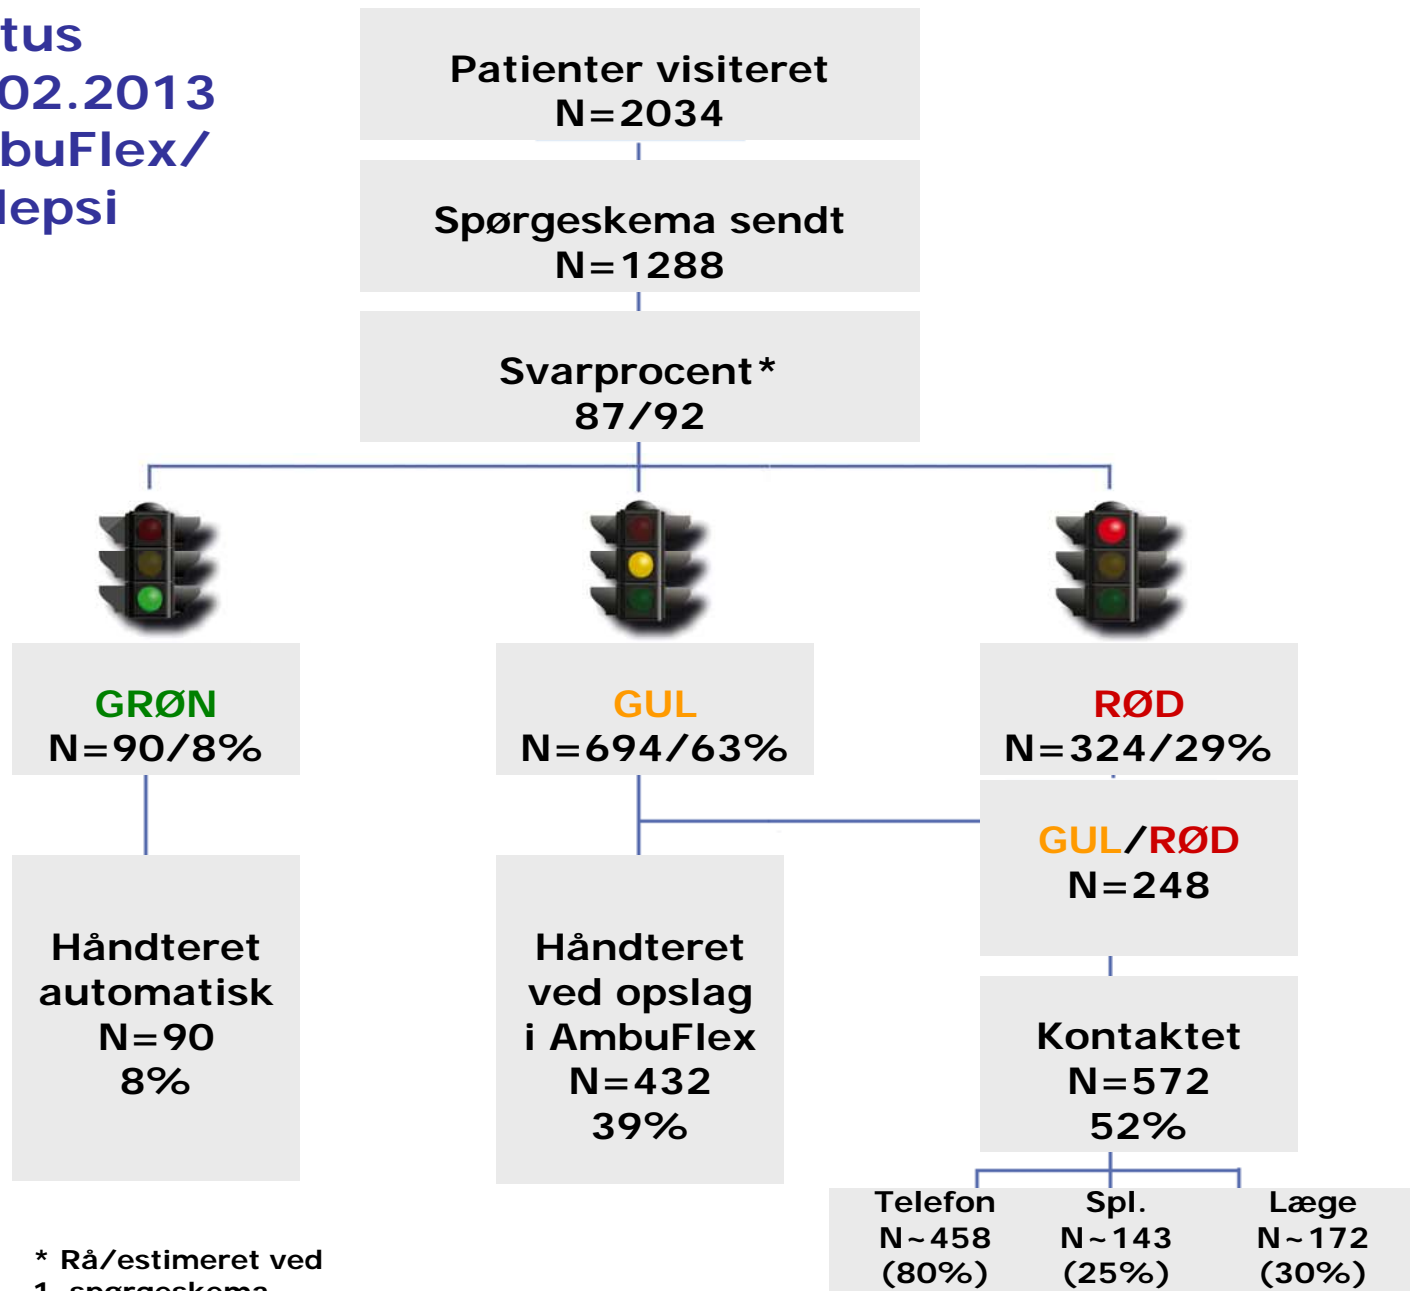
tus
02.2013
buFlex/
lepsi

Patienter visiteret
N=2034

Spørgeskema sendt
N=1288

Svarprocent*
87/92

GRØN
N=90/8%

GUL
N=694/63%

RØD
N=324/29%

GUL/RØD
N=248

Håndteret automatisk
N=90
8%

Håndteret ved opslag i AmbuFlex
N=432
39%

Kontaktet
N=572
52%

Telefon
N~458
(80%)

Spl.
N~143
(25%)

Læge
N~172
(30%)

* Rå/estimeret ved
1. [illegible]